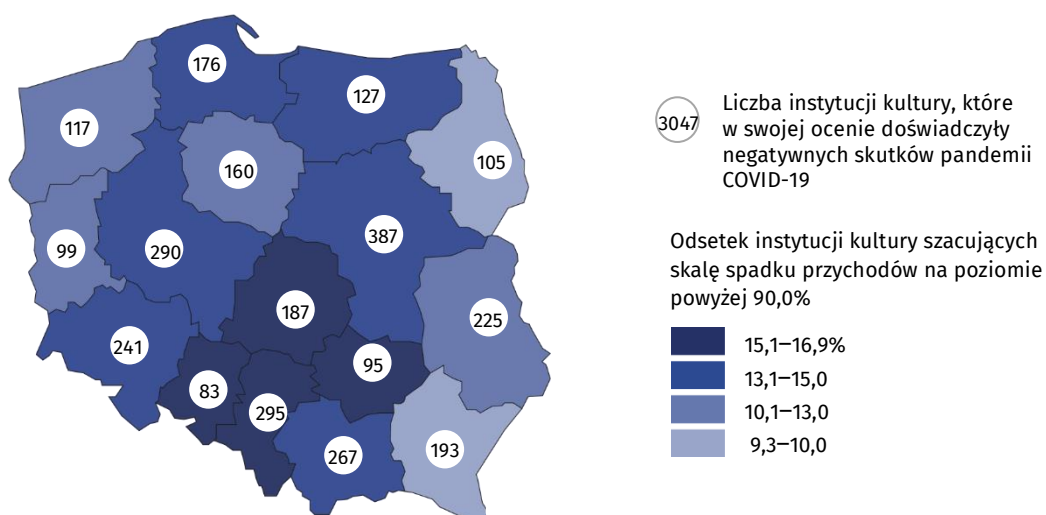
176
127
117
160
105
99
290
387
187
225
241
95
83
295
193
267

3047 Liczba instytucji kultury, które w swojej ocenie doświadczyły negatywnych skutków pandemii COVID-19

Odsetek instytucji kultury szacujących skalę spadku przychodów na poziomie powyżej 90,0%

15,1–16,9%
13,1–15,0
10,1–13,0
9,3–10,0